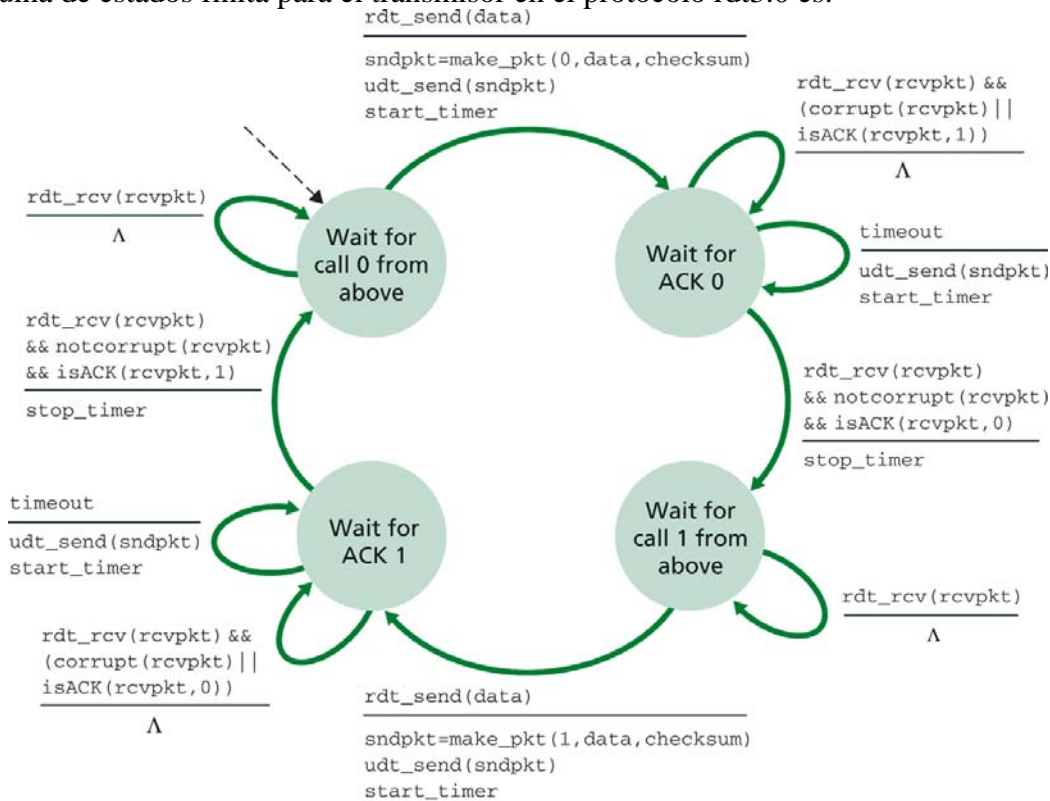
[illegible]ina de estados finita para el transmisor en el protocolo rdt3.0 es:

rdt_send(data)

sndpkt=make_pkt(0,data,checksum)
udt_send(sndpkt)
start_timer

rdt_rcv(rcvpkt) &&
(corrupt(rcvpkt)||
isACK(rcvpkt,1))

$\Lambda$

rdt_rcv(rcvpkt)

$\Lambda$

Wait for call 0 from above

Wait for ACK 0

timeout

udt_send(sndpkt)
start_timer

rdt_rcv(rcvpkt)
&& notcorrupt(rcvpkt)
&& isACK(rcvpkt,1)

stop_timer

rdt_rcv(rcvpkt)
&& notcorrupt(rcvpkt)
&& isACK(rcvpkt,0)

stop_timer

timeout

udt_send(sndpkt)
start_timer

Wait for ACK 1

Wait for call 1 from above

rdt_rcv(rcvpkt)

$\Lambda$

rdt_rcv(rcvpkt) &&
(corrupt(rcvpkt)||
isACK(rcvpkt,0))

$\Lambda$

rdt_send(data)

sndpkt=make_pkt(1,data,checksum)
udt_send(sndpkt)
start_timer